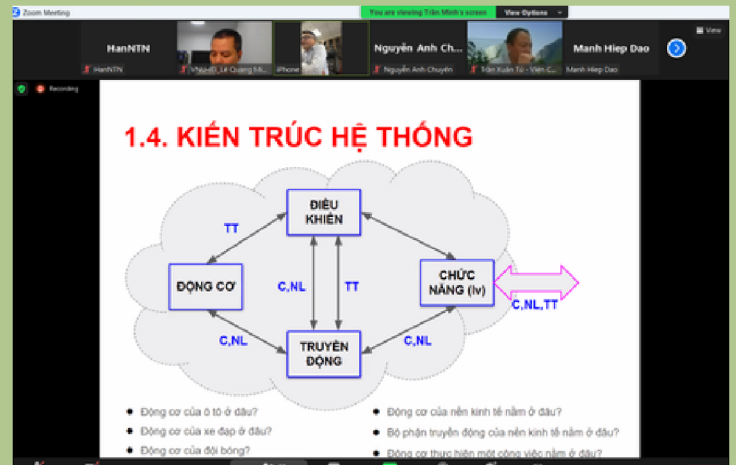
Zoom Meeting
You are viewing Trần Minh's screen View Options
View
HanNTN
HanNTN
VNU-HD_Lê Quang Mi...
iPhone
Nguyễn Anh Ch...
Nguyễn Anh Chuyên
Trần Xuân Tú - Viện C...
Manh Hiep Dao
Manh Hiep Dao
Recording

1.4. KIẾN TRÚC HỆ THỐNG

ĐIỀU KHIỂN
TT
ĐỘNG CƠ
C,NL
TT
CHỨC NĂNG (lv)
C,NL,TT
C,NL
TRUYỀN ĐỘNG
C,NL

• Động cơ của ô tô ở đâu?
• Động cơ của xe đạp ở đâu?
• Động cơ của đội bóng?
• Động cơ của nền kinh tế nằm ở đâu?
• Bộ phận truyền động của nền kinh tế nằm ở đâu?
• Động cơ thực hiện một công việc nằm ở đâu?